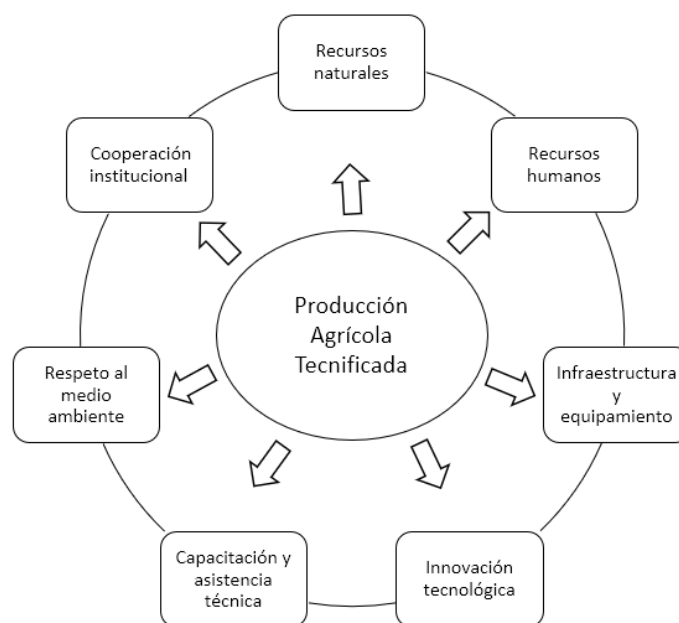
Producción Agrícola Tecnificada

Recursos naturales

Recursos humanos

Infraestructura y equipamiento

Innovación tecnológica

Capacitación y asistencia técnica

Respeto al medio ambiente

Cooperación institucional